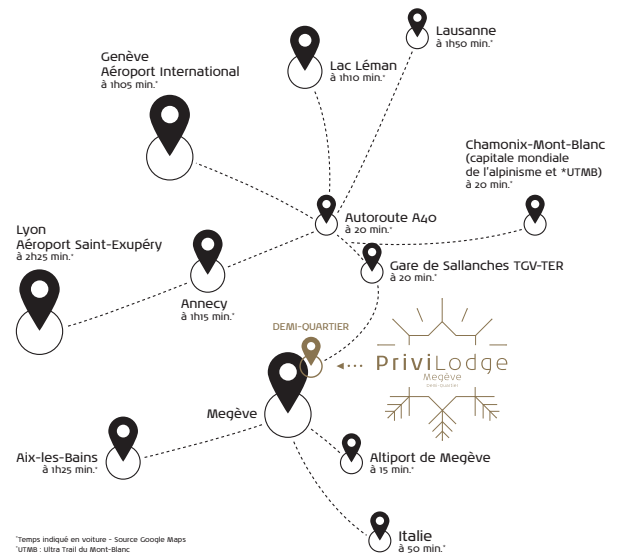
Lausanne
à 1h50 min.*

Genève
Aéroport International
à 1h05 min.*

Lac Léman
à 1h10 min.*

Chamonix-Mont-Blanc
(capitale mondiale de l'alpinisme et *UTMB)
à 20 min.*

Autoroute A40
à 20 min.*

Lyon
Aéroport Saint-Exupéry
à 2h25 min.*

Gare de Sallanches TGV-TER
à 20 min.*

Annecy
à 1h15 min.*

DEMI-QUARTIER

PriviLodge
Megève
Demi-Quartier

Megève

Aix-les-Bains
à 1h25 min.*

Altiport de Megève
à 15 min.*

Italie
à 50 min.*

*Temps indiqué en voiture - Source Google Maps
*UTMB : Ultra Trail du Mont-Blanc